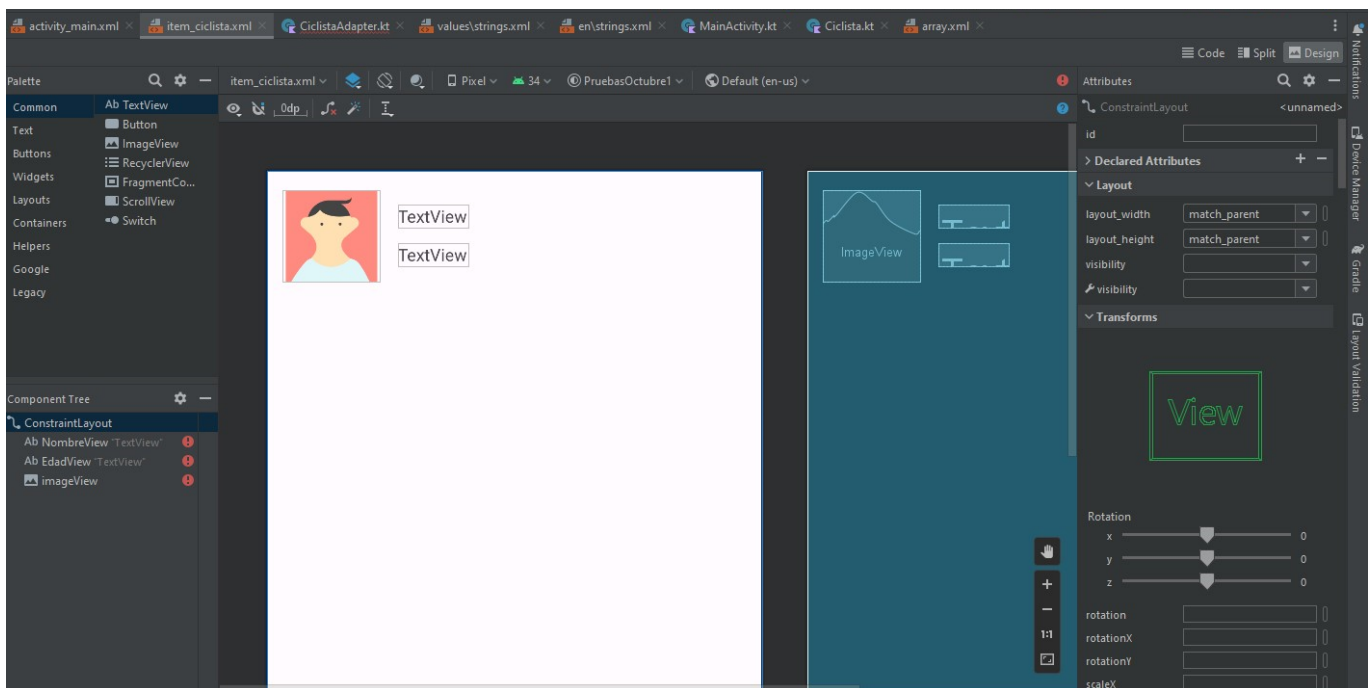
activity_main.xml × item_ciclista.xml × CiclistaAdapter.kt × values\strings.xml × en\strings.xml × MainActivity.kt × Ciclista.kt × array.xml ×

Code Split Design

Notifications

Palette

item_ciclista.xml Pixel 34 PruebasOctubre1 Default (en-us)

Attributes

Common
Text
Buttons
Widgets
Layouts
Containers
Helpers
Google
Legacy

Ab TextView
Button
ImageView
RecyclerView
FragmentCo...
ScrollView
Switch

0dp

Component Tree

ConstraintLayout
Ab NombreView "TextView"
Ab EdadView "TextView"
imageView

TextView
TextView

ImageView

ConstraintLayout <unnamed>

id

Declared Attributes

Layout

layout_width match_parent
layout_height match_parent
visibility
visibility

Transforms

View

Rotation
x 0
y 0
z 0

rotation
rotationX
rotationY
scaleX

1:1

Device Manager

Gradle

Layout Validation